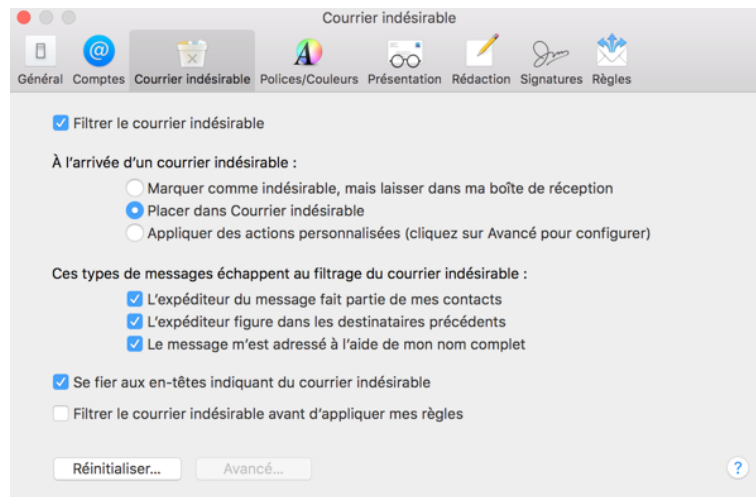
Courrier indésirable

Général Comptes Courrier indésirable Polices/Couleurs Présentation Rédaction Signatures Règles

Filtrer le courrier indésirable

À l’arrivée d’un courrier indésirable :

Marquer comme indésirable, mais laisser dans ma boîte de réception

Placer dans Courrier indésirable

Appliquer des actions personnalisées (cliquez sur Avancé pour configurer)

Ces types de messages échappent au filtrage du courrier indésirable :

L’expéditeur du message fait partie de mes contacts

L’expéditeur figure dans les destinataires précédents

Le message m’est adressé à l’aide de mon nom complet

Se fier aux en-têtes indiquant du courrier indésirable

Filtrer le courrier indésirable avant d’appliquer mes règles

Réinitialiser... Avancé...

?